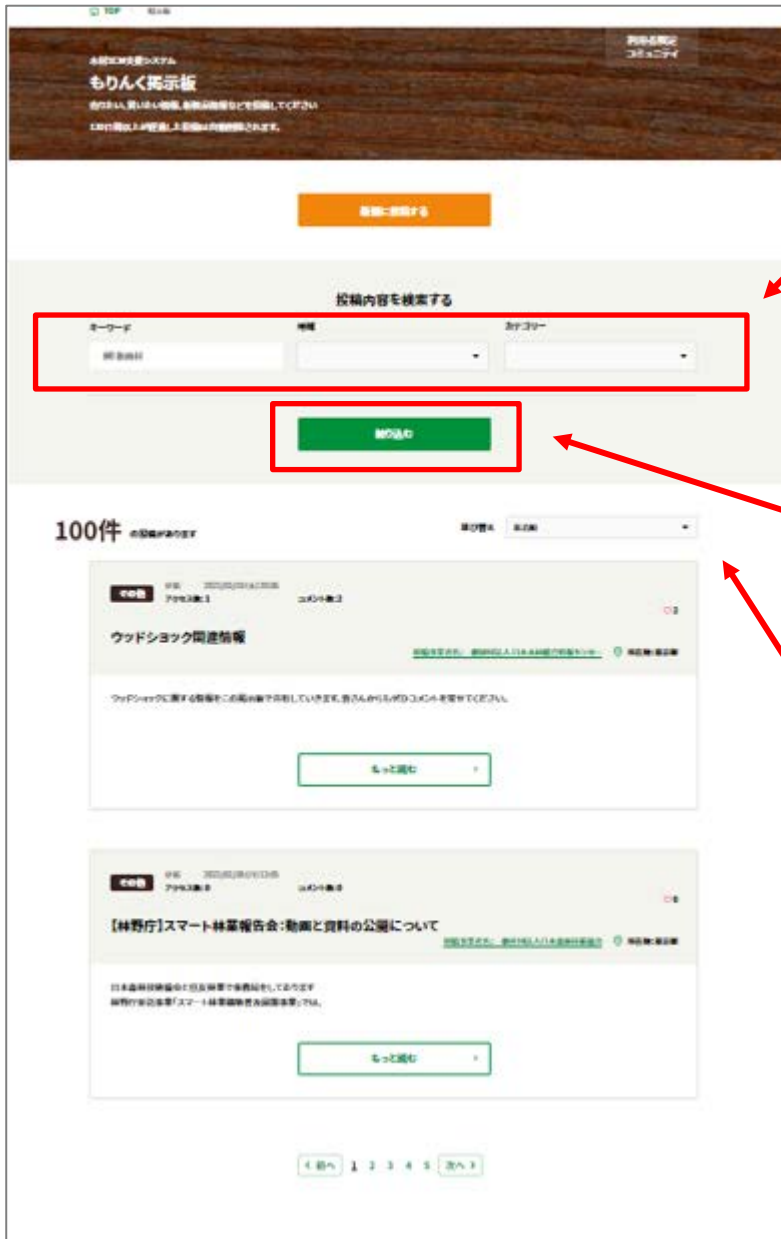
TOP

もりんく掲示板

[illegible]

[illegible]

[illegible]

投稿内容を検索する

キーワード

地域

カテゴリー

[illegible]

100件 の投稿があります

並び替え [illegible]

その他

アクセス数:1

コメント数:2

ウッドショック関連情報

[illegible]

もっと読む

その他

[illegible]

【林野庁】スマート林業報告会:動画と資料の公開について

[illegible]

もっと読む

< 前へ 1 2 3 4 5 次へ >